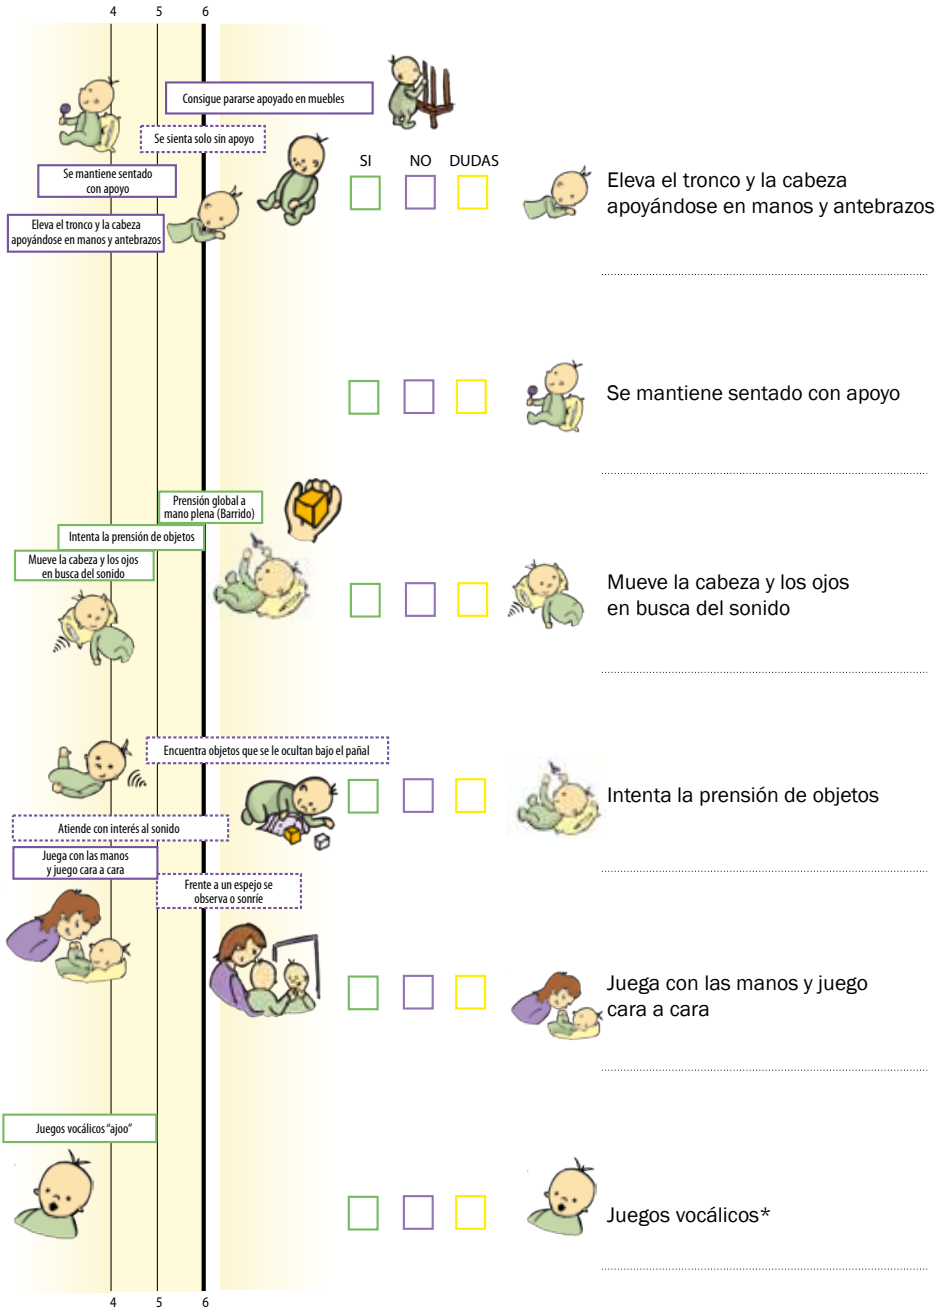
4 5 6

Consigue pararse apoyado en muebles

Se sienta solo sin apoyo

Se mantiene sentado con apoyo

Eleva el tronco y la cabeza apoyándose en manos y antebrazos

SI NO DUDAS

Eleva el tronco y la cabeza apoyándose en manos y antebrazos

Se mantiene sentado con apoyo

Prensión global a mano plena (Barrido)

Intenta la prensión de objetos

Mueve la cabeza y los ojos en busca del sonido

Mueve la cabeza y los ojos en busca del sonido

Encuentra objetos que se le ocultan bajo el pañal

Intenta la prensión de objetos

Atiende con interés al sonido

Juega con las manos y juego cara a cara

Frente a un espejo se observa o sonríe

Juega con las manos y juego cara a cara

Juegos vocálicos "ajoo"

Juegos vocálicos*

4 5 6